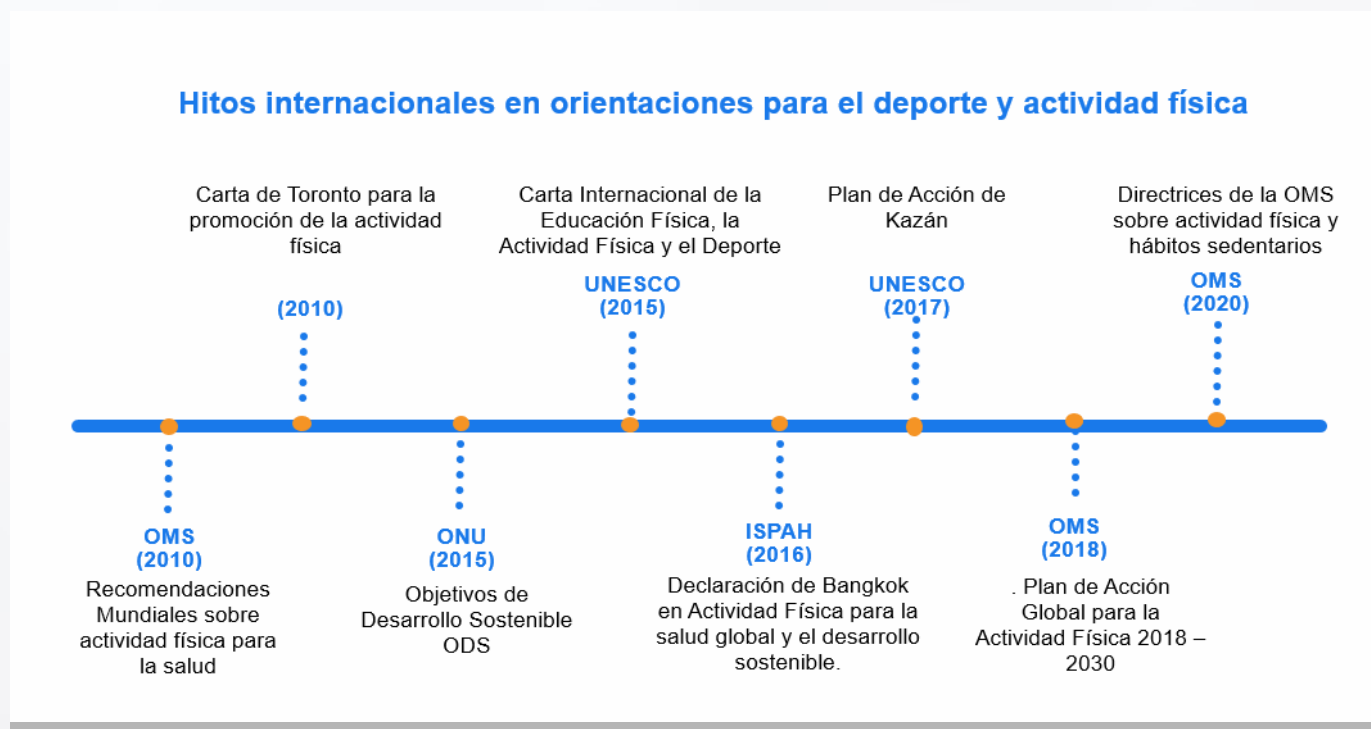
Hitos internacionales en orientaciones para el deporte y actividad física

Carta de Toronto para la promoción de la actividad física

(2010)

Carta Internacional de la Educación Física, la Actividad Física y el Deporte

UNESCO (2015)

Plan de Acción de Kazán

UNESCO (2017)

Directrices de la OMS sobre actividad física y hábitos sedentarios

OMS (2020)

OMS (2010)

Recomendaciones Mundiales sobre actividad física para la salud

ONU (2015)

Objetivos de Desarrollo Sostenible ODS

ISPAH (2016)

Declaración de Bangkok en Actividad Física para la salud global y el desarrollo sostenible.

OMS (2018)

. Plan de Acción Global para la Actividad Física 2018 – 2030